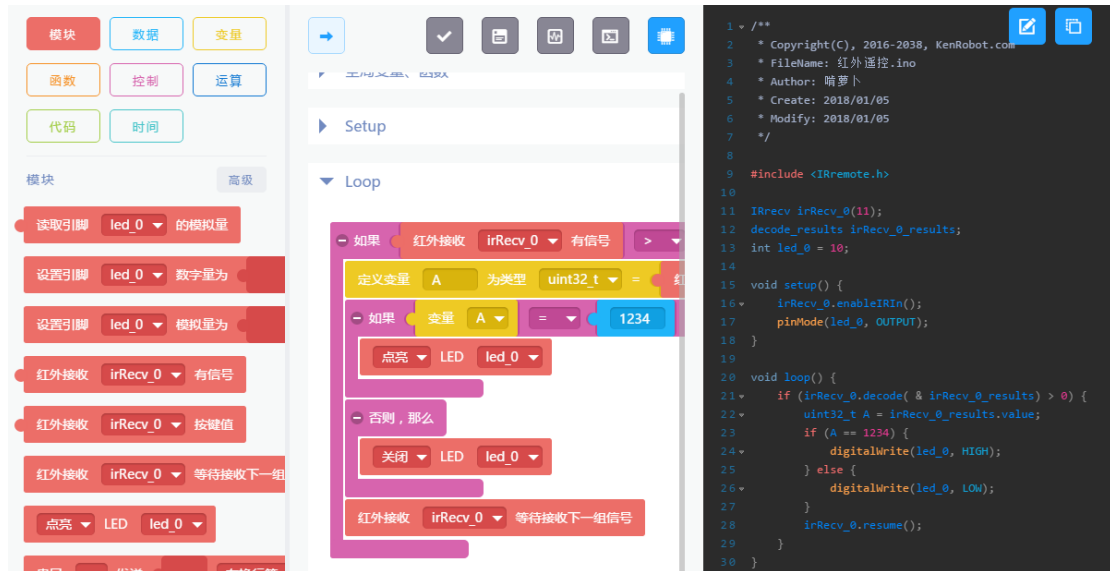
模块 数据 变量
函数 控制 运算
代码 时间

模块 高级

读取引脚 led_0 的模拟量
设置引脚 led_0 数字量为
设置引脚 led_0 模拟量为
红外接收 irRecv_0 有信号
红外接收 irRecv_0 按键值
红外接收 irRecv_0 等待接收下一组
点亮 LED led_0

Setup
Loop

如果 红外接收 irRecv_0 有信号 >
定义变量 A 为类型 uint32_t =
如果 变量 A = 1234
点亮 LED led_0
否则，那么
关闭 LED led_0
红外接收 irRecv_0 等待接收下一组信号

1 /**
2 * Copyright(C), 2016-2038, KenRobot.com
3 * FileName: 红外遥控.ino
4 * Author: 啃萝卜
5 * Create: 2018/01/05
6 * Modify: 2018/01/05
7 */
8
9 #include <IRremote.h>
10
11 IRrecv irRecv_0(11);
12 decode_results irRecv_0_results;
13 int led_0 = 10;
14
15 void setup() {
16 irRecv_0.enableIRIn();
17 pinMode(led_0, OUTPUT);
18 }
19
20 void loop() {
21 if (irRecv_0.decode( & irRecv_0_results) > 0) {
22 uint32_t A = irRecv_0_results.value;
23 if (A == 1234) {
24 digitalWrite(led_0, HIGH);
25 } else {
26 digitalWrite(led_0, LOW);
27 }
28 irRecv_0.resume();
29 }
30 }